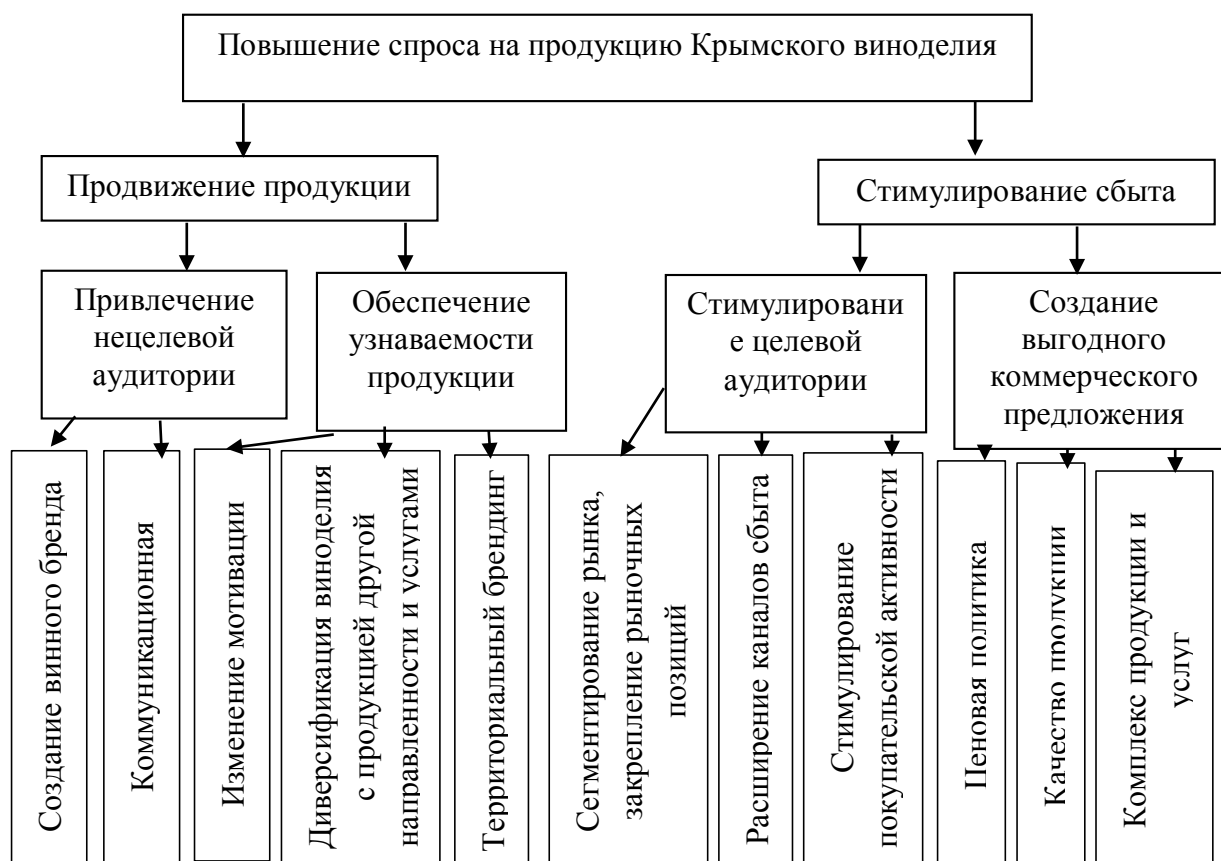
Повышение спроса на продукцию Крымского виноделия

Продвижение продукции

Стимулирование сбыта

Привлечение нецелевой аудитории

Обеспечение узнаваемости продукции

Стимулировани е целевой аудитории

Создание выгодного коммерческого предложения

Создание винного бренда

Коммуникационная

Изменение мотивации

Диверсификация виноделия с продукцией другой направленности и услугами

Территориальный брендинг

Сегментирование рынка, закрепление рыночных позиций

Расширение каналов сбыта

Стимулирование покупательской активности

Ценовая политика

Качество продукции

Комплекс продукции и услуг